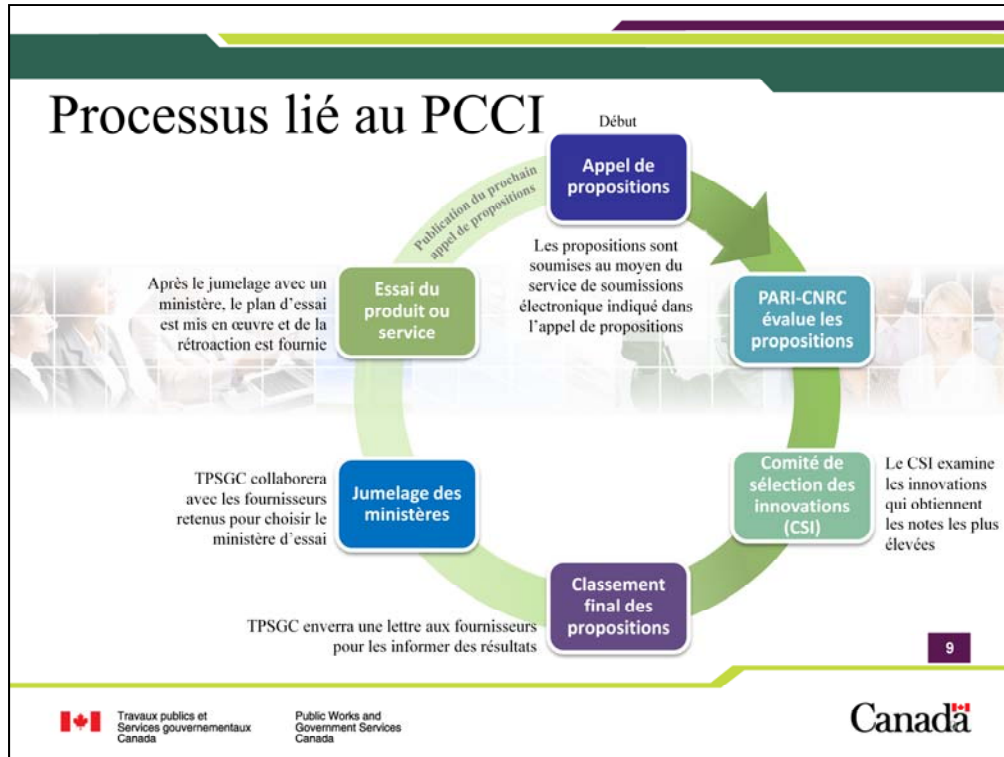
Processus lié au PCCI

Début

Appel de propositions

Publication du prochain appel de propositions

Les propositions sont soumises au moyen du service de soumissions électronique indiqué dans l'appel de propositions

PARI-CNRC évalue les propositions

Comité de sélection des innovations (CSI)

Le CSI examine les innovations qui obtiennent les notes les plus élevées

Classement final des propositions

TPSGC enverra une lettre aux fournisseurs pour les informer des résultats

Jumelage des ministères

TPSGC collaborera avec les fournisseurs retenus pour choisir le ministère d`essai

Essai du produit ou service

Après le jumelage avec un ministère, le plan d'essai est mis en œuvre et de la rétroaction est fournie

9

Travaux publics et Services gouvernementaux Canada

Public Works and Government Services Canada

Canadä